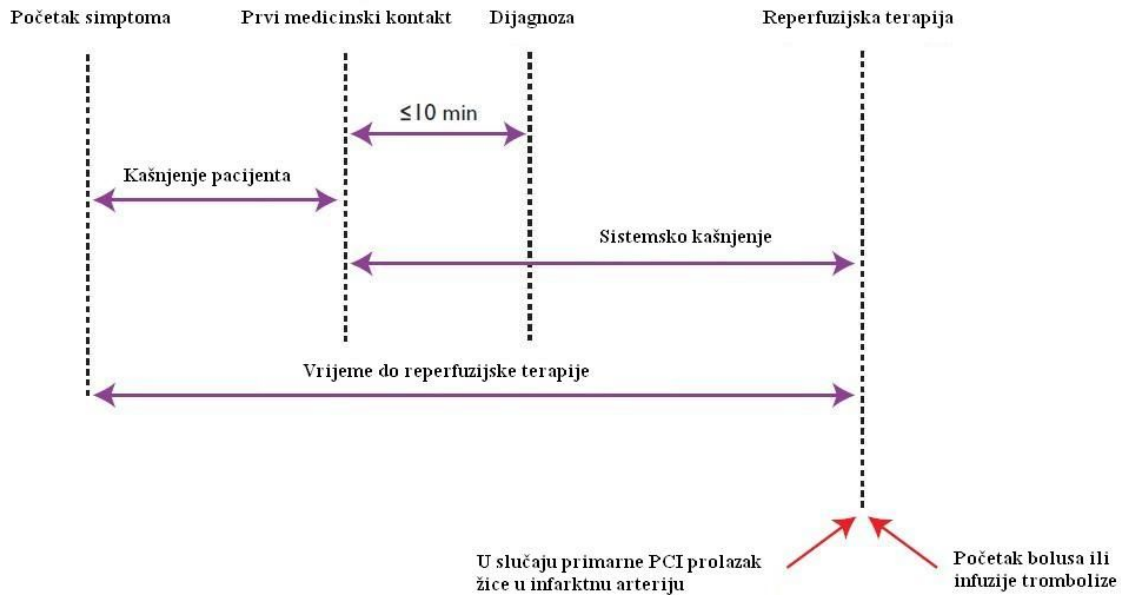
Početak simptoma

Prvi medicinski kontakt

Dijagnoza

Reperfuzijska terapija

≤10 min

Kašnjenje pacijenta

Sistemsko kašnjenje

Vrijeme do reperfuzijske terapije

U slučaju primarne PCI prolazak žice u infarktnu arteriju

Početak bolusa ili infuzije trombolize